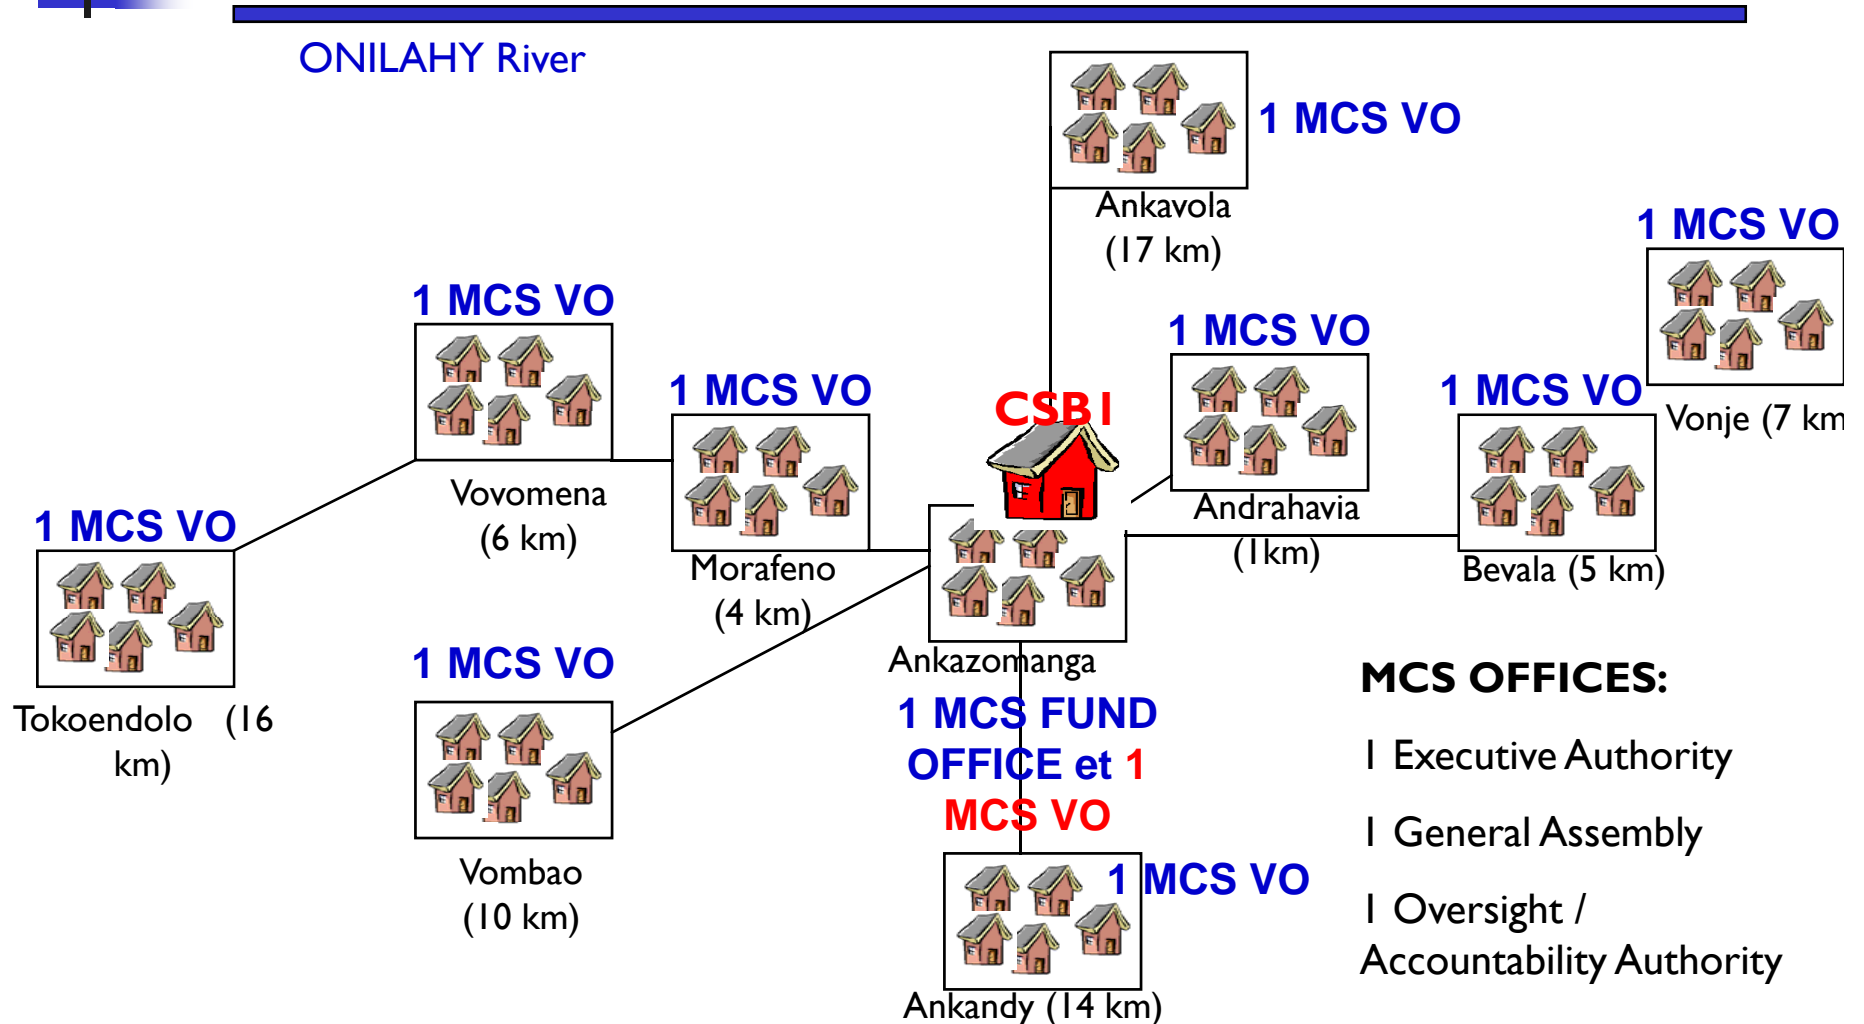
ONILAHY River

1 MCS VO

Ankavola (17 km)

1 MCS VO

Vonje (7 km

1 MCS VO

Vovomena (6 km)

1 MCS VO

Morafeno (4 km)

CSB I

1 MCS VO

Andrahavia (1km)

1 MCS VO

Bevala (5 km)

1 MCS VO

Tokoendolo (16 km)

Ankazomanga

1 MCS VO

Vombao (10 km)

1 MCS FUND OFFICE et 1 MCS VO

1 MCS VO

Ankandy (14 km)

MCS OFFICES:

1 Executive Authority

1 General Assembly

1 Oversight / Accountability Authority